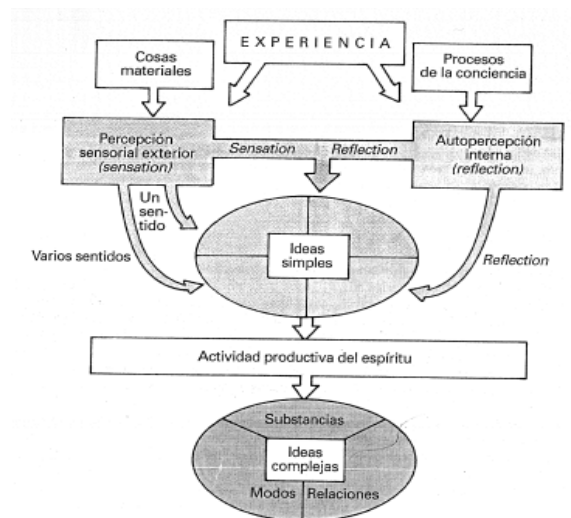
EXPERIENCIA

Cosas materiales

Procesos de la conciencia

Percepción sensorial exterior (sensation)

Sensation

Reflection

Autopercepción interna (reflection)

Un sentido

Varios sentidos

Ideas simples

Reflection

Actividad productiva del espíritu

Substancias

Ideas complejas

Modos

Relaciones